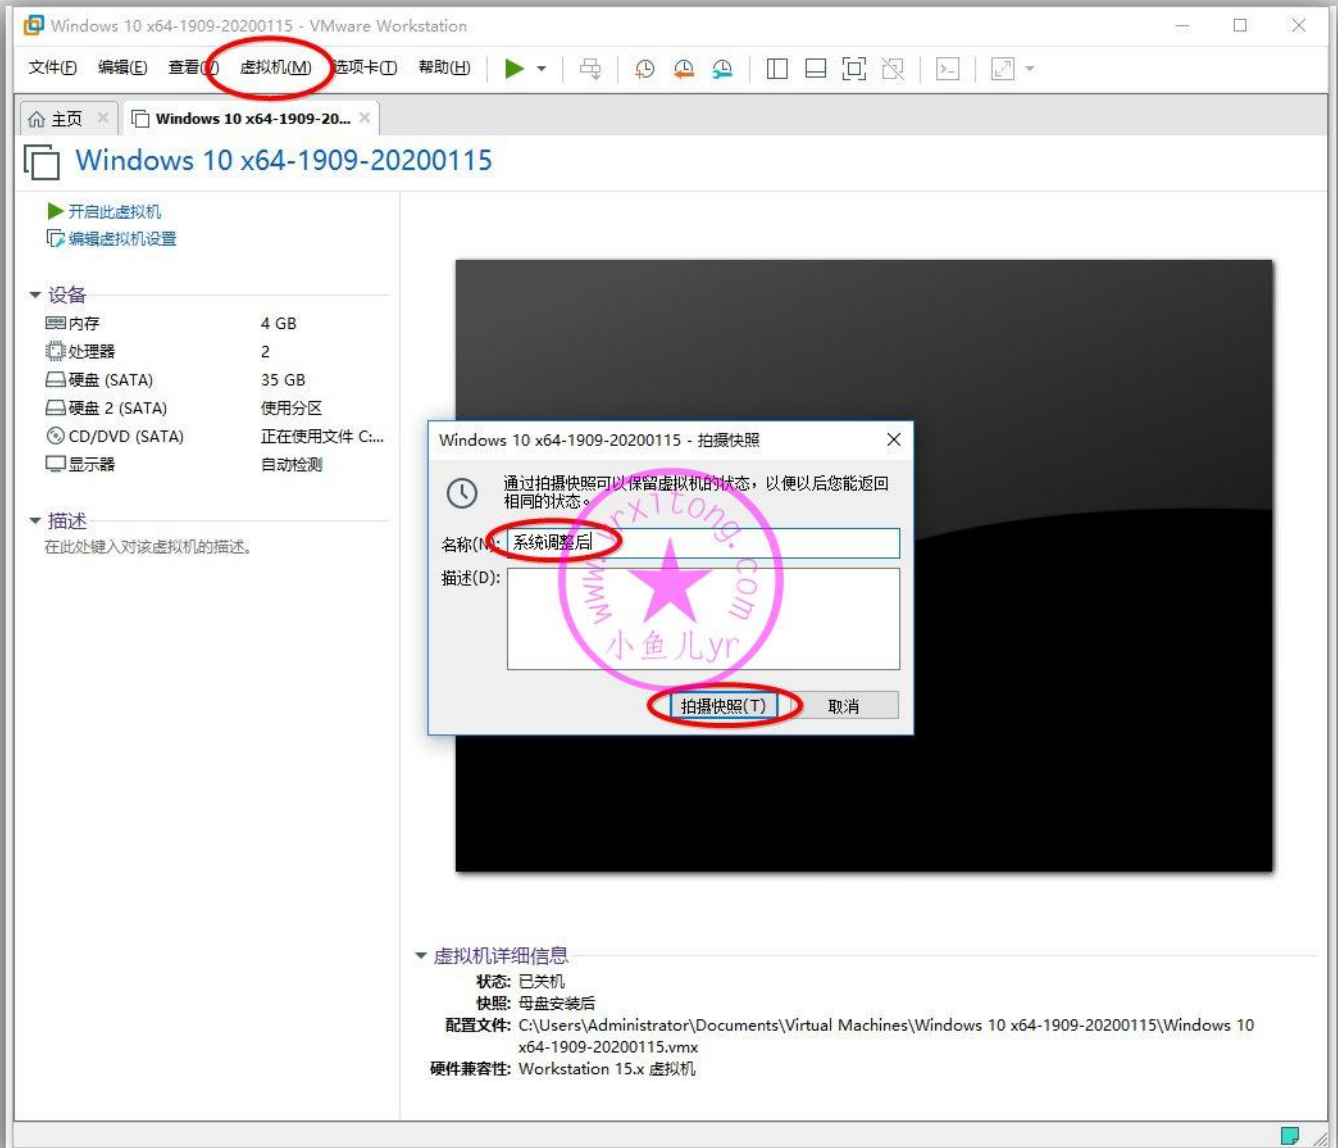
Windows 10 x64-1909-20200115 - VMware Workstation

文件(F) 编辑(E) 查看(V) 虚拟机(M) 选项卡(T) 帮助(H)

主页 Windows 10 x64-1909-20...

Windows 10 x64-1909-20200115

开启此虚拟机
编辑虚拟机设置

设备

| | |
|---|---|
| 内存 | 4 GB |
| 处理器 | 2 |
| 硬盘 (SATA) | 35 GB |
| 硬盘 2 (SATA) | 使用分区 |
| CD/DVD (SATA) | 正在使用文件 C:... |
| 显示器 | 自动检测 |

描述
在此处键入对该虚拟机的描述。

Windows 10 x64-1909-20200115 - 拍摄快照

通过拍摄快照可以保留虚拟机的状态，以便以后您能返回相同的状态。

名称(N): 系统调整后

描述(D):

拍摄快照(T) 取消

www.xitong.com 小鱼儿yr

虚拟机详细信息
状态: 已关机
快照: 母盘安装后
配置文件: C:\Users\Administrator\Documents\Virtual Machines\Windows 10 x64-1909-20200115\Windows 10 x64-1909-20200115.vmx
硬件兼容性: Workstation 15.x 虚拟机